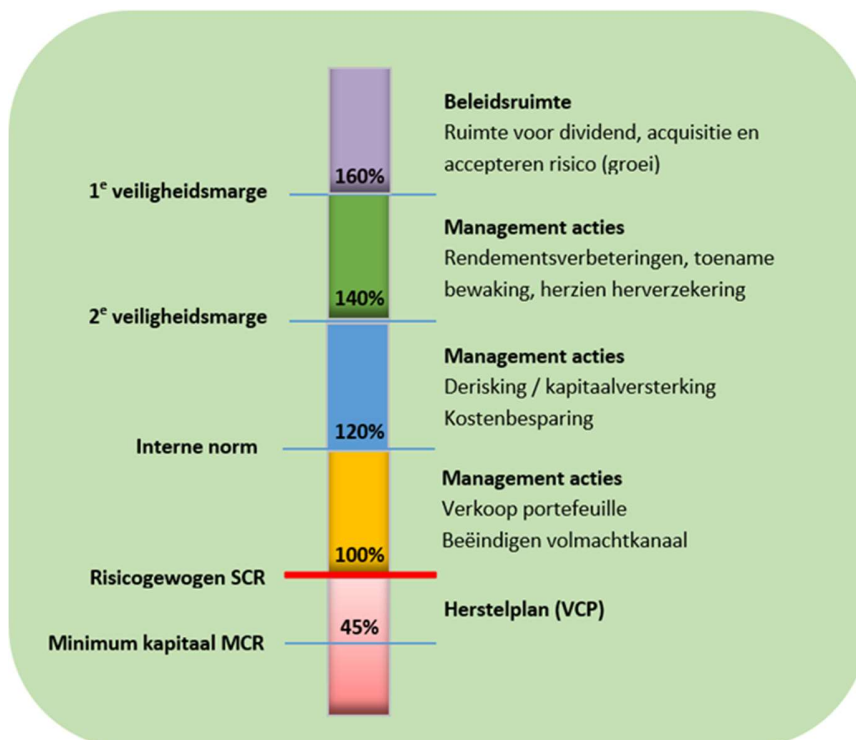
**Beleidsruimte**
Ruimte voor dividend, acquisitie en accepteren risico (groei)

160%

1$^{e}$ veiligheidsmarge

**Management acties**
Rendementsverbeteringen, toename bewaking, herzien herverzekering

140%

2$^{e}$ veiligheidsmarge

**Management acties**
Derisking / kapitaalversterking
Kostenbesparing

120%

Interne norm

**Management acties**
Verkoop portefeuille
Beëindigen volmachtkanaal

100%

Risicogewogen SCR

**Herstelplan (VCP)**

45%

Minimum kapitaal MCR